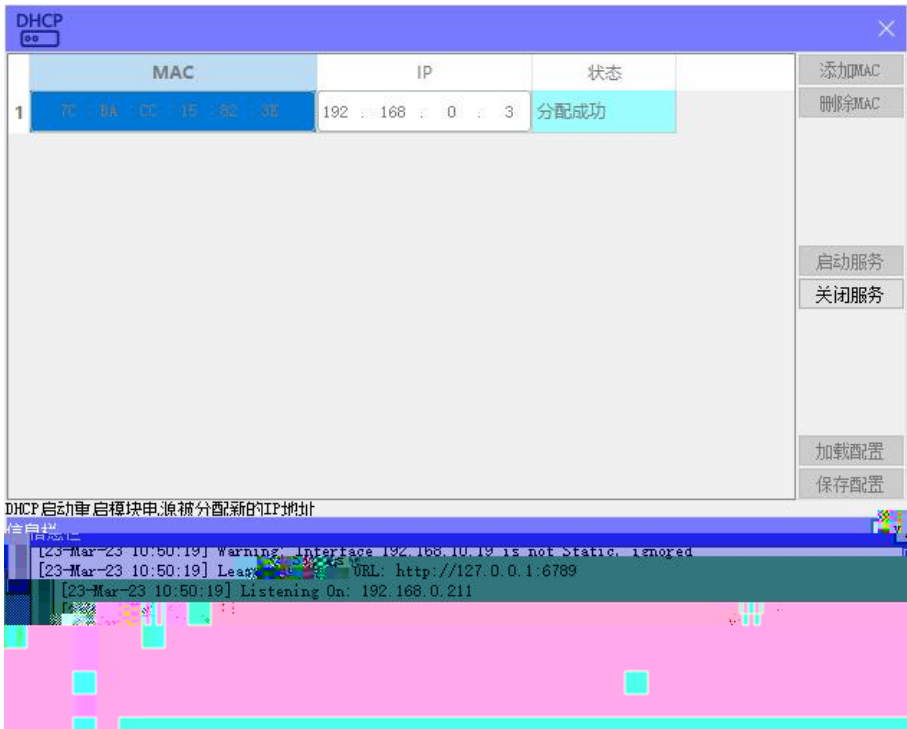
DHCP

| | MAC | IP | 状态 |
|---|---|---|---|
| 1 | 7C : BA : CC : 15 : 82 : 3E | 192 . 168 . 0 . 3 | 分配成功 |

添加MAC
删除MAC
启动服务
关闭服务
加载配置
保存配置

DHCP启动重启模块电源被分配新的IP地址
信息栏
[23-Mar-23 10:50:19] Warning: Interface 192.168.10.19 is not Static, ignored
[23-Mar-23 10:50:19] Lea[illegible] URL: http://127.0.0.1:6789
[23-Mar-23 10:50:19] Listening On: 192.168.0.211
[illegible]